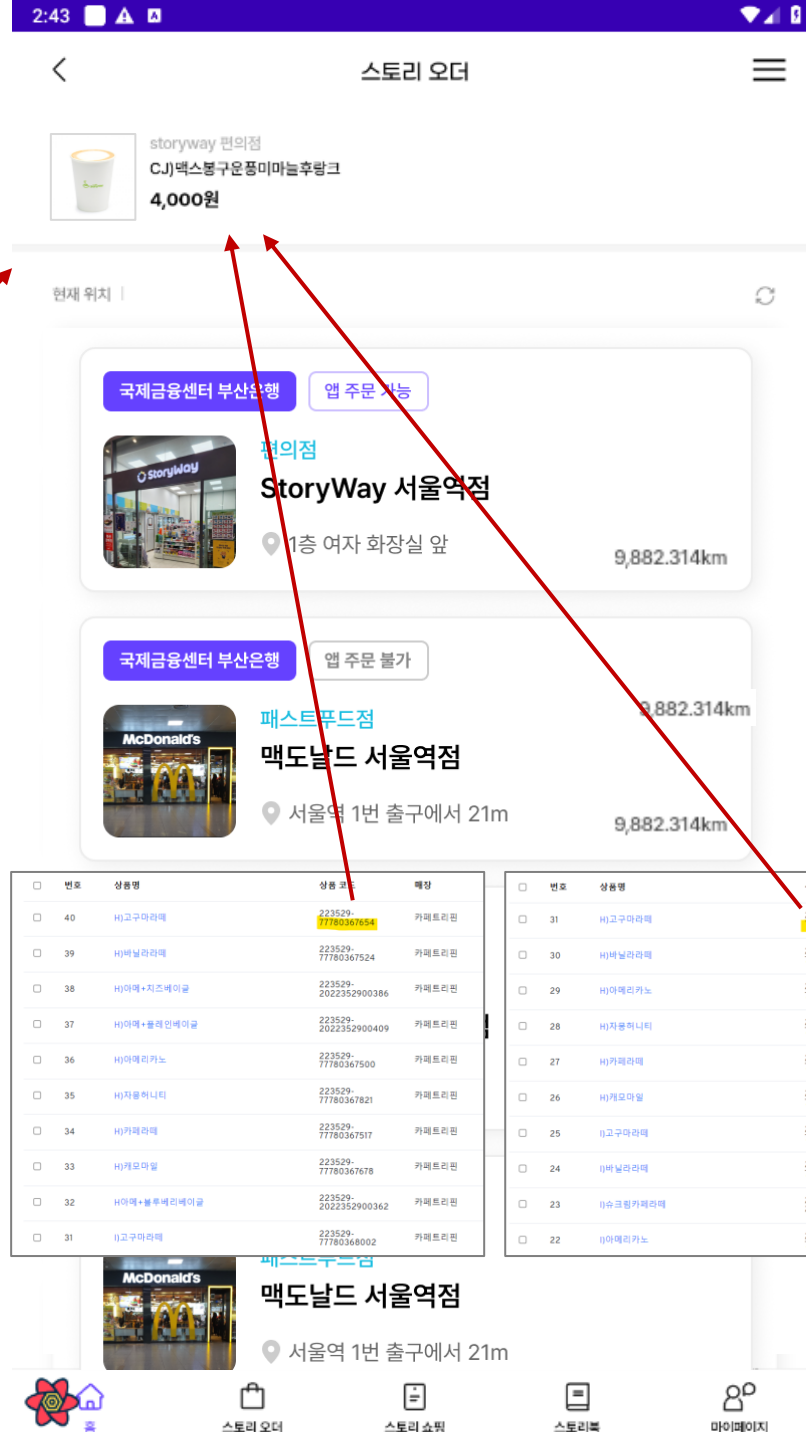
2:43

스토리 오더

storyway 편의점
CJ)맥스봉구운풍미마늘후랑크
4,000원

현재 위치

국제금융센터 부산은행
앱 주문 가능
편의점
StoryWay 서울역점
1층 여자 화장실 앞
9,882.314km

국제금융센터 부산은행
앱 주문 불가
패스트푸드점
9,882.314km
맥도날드 서울역점
서울역 1번 출구에서 21m
9,882.314km

| | 번호 | 상품명 | 상품 코드 | 매장 |
|---|---|---|---|---|
| ☐ | 40 | H)고구마라떼 | 223529-77780367654 | 카페트리핀 |
| ☐ | 39 | H)바닐라라떼 | 223529-77780367524 | 카페트리핀 |
| ☐ | 38 | H)아메+치즈베이글 | 223529-2022352900386 | 카페트리핀 |
| ☐ | 37 | H)아메+플레인베이글 | 223529-2022352900409 | 카페트리핀 |
| ☐ | 36 | H)아메리카노 | 223529-77780367500 | 카페트리핀 |
| ☐ | 35 | H)자몽허니티 | 223529-77780367821 | 카페트리핀 |
| ☐ | 34 | H)카페라떼 | 223529-77780367517 | 카페트리핀 |
| ☐ | 33 | H)캐모마일 | 223529-77780367678 | 카페트리핀 |
| ☐ | 32 | H)아메+블루베리베이글 | 223529-2022352900362 | 카페트리핀 |
| ☐ | 31 | I)고구마라떼 | 223529-77780368002 | 카페트리핀 |

| | 번호 | 상품명 |
|---|---|---|
| ☐ | 31 | H)고구마라떼 |
| ☐ | 30 | H)바닐라라떼 |
| ☐ | 29 | H)아메리카노 |
| ☐ | 28 | H)자몽허니티 |
| ☐ | 27 | H)카페라떼 |
| ☐ | 26 | H)캐모마일 |
| ☐ | 25 | I)고구마라떼 |
| ☐ | 24 | I)바닐라라떼 |
| ☐ | 23 | I)슈크림카페라떼 |
| ☐ | 22 | I)아메리카노 |

패스트푸드점
맥도날드 서울역점
서울역 1번 출구에서 21m

홈
스토리 오더
스토리 쇼핑
스토리북
마이페이지